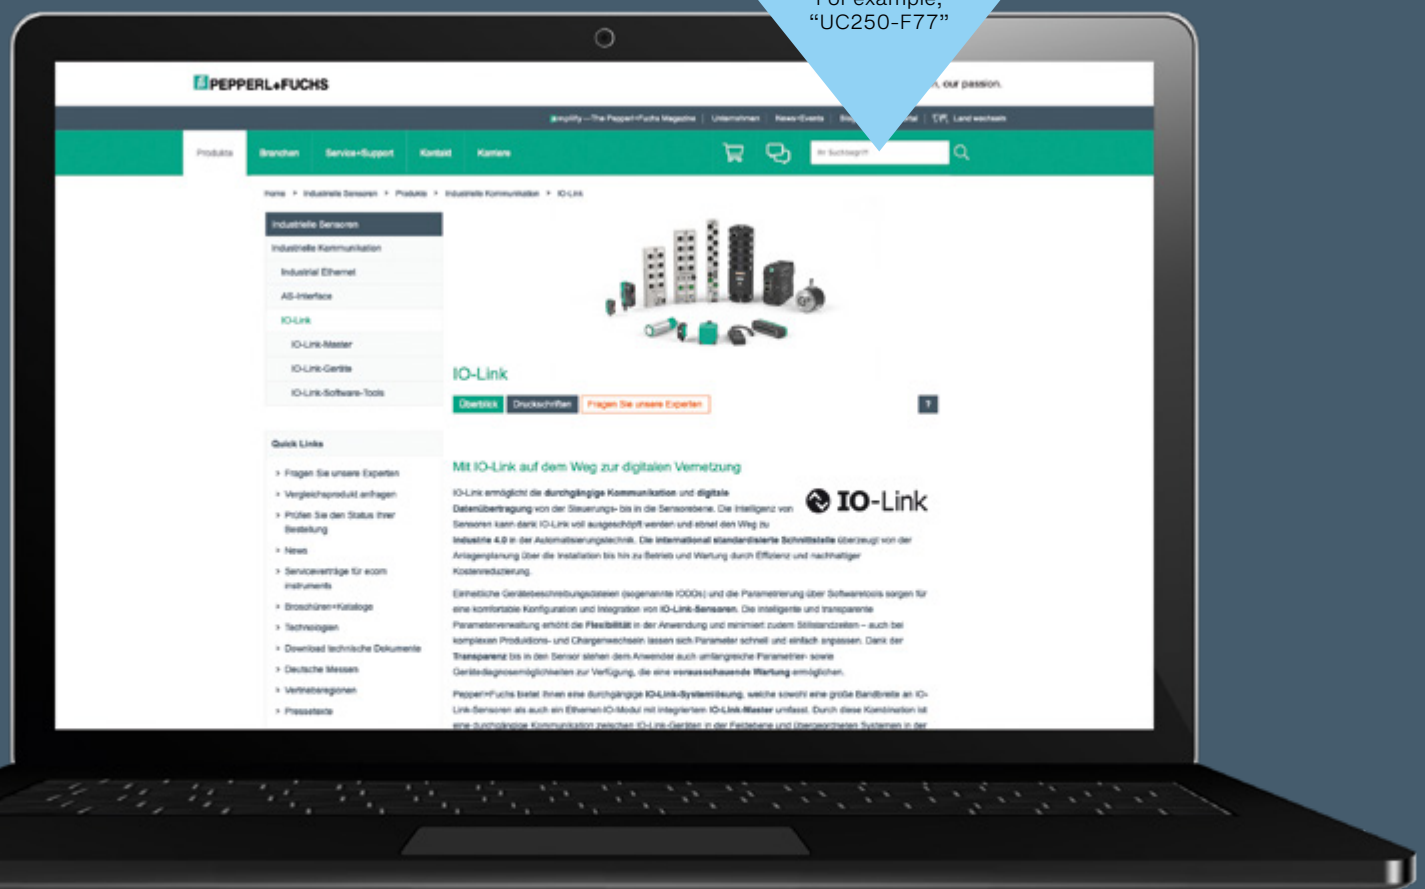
For example, "UC250-F77"

PEPPERL+FUCHS

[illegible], our passion.

amplify – The Pepperl+Fuchs Magazine | Unternehmen | News+Events | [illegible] | Land wechseln

Produkte | Branchen | Service+Support | Kontakt | Karriere

Ihr Suchbegriff

Home > Industrielle Sensoren > Produkte > Industrielle Kommunikation > IO-Link

Industrielle Sensoren
Industrielle Kommunikation
Industrial Ethernet
AS-Interface
IO-Link
IO-Link-Master
IO-Link-Geräte
IO-Link-Software-Tools

Quick Links
> Fragen Sie unsere Experten
> Vergleichsprodukt anfragen
> Prüfen Sie den Status Ihrer Bestellung
> News
> Serviceverträge für ecom instruments
> Broschüren+Kataloge
> Technologien
> Download technische Dokumente
> Deutsche Messen
> Vertriebsregionen
> Pressetexte

IO-Link

Überblick | Druckschriften | Fragen Sie unsere Experten

?

Mit IO-Link auf dem Weg zur digitalen Vernetzung

IO-Link

IO-Link ermöglicht die durchgängige Kommunikation und digitale Datenübertragung von der Steuerungs- bis in die Sensorebene. Die Intelligenz von Sensoren kann dank IO-Link voll ausgeschöpft werden und ebnet den Weg zu Industrie 4.0 in der Automatisierungstechnik. Die international standardisierte Schnittstelle überzeugt von der Anlagenplanung über die Installation bis hin zu Betrieb und Wartung durch Effizienz und nachhaltiger Kostenreduzierung.

Einheitliche Gerätebeschreibungsdateien (sogenannte IODDs) und die Parametrierung über Softwaretools sorgen für eine komfortable Konfiguration und Integration von IO-Link-Sensoren. Die intelligente und transparente Parameterverwaltung erhöht die Flexibilität in der Anwendung und minimiert zudem Stillstandzeiten – auch bei komplexen Produktions- und Chargenwechseln lassen sich Parameter schnell und einfach anpassen. Dank der Transparenz bis in den Sensor stehen dem Anwender auch umfangreiche Parameter- sowie Gerätediagnosemöglichkeiten zur Verfügung, die eine vorausschauende Wartung ermöglichen.

Pepperl+Fuchs bietet Ihnen eine durchgängige IO-Link-Systemlösung, welche sowohl eine große Bandbreite an IO-Link-Sensoren als auch ein Ethernet-IO-Modul mit integriertem IO-Link-Master umfasst. Durch diese Kombination ist eine durchgängige Kommunikation zwischen IO-Link-Geräten in der Feldebene und übergeordneten Systemen in der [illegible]